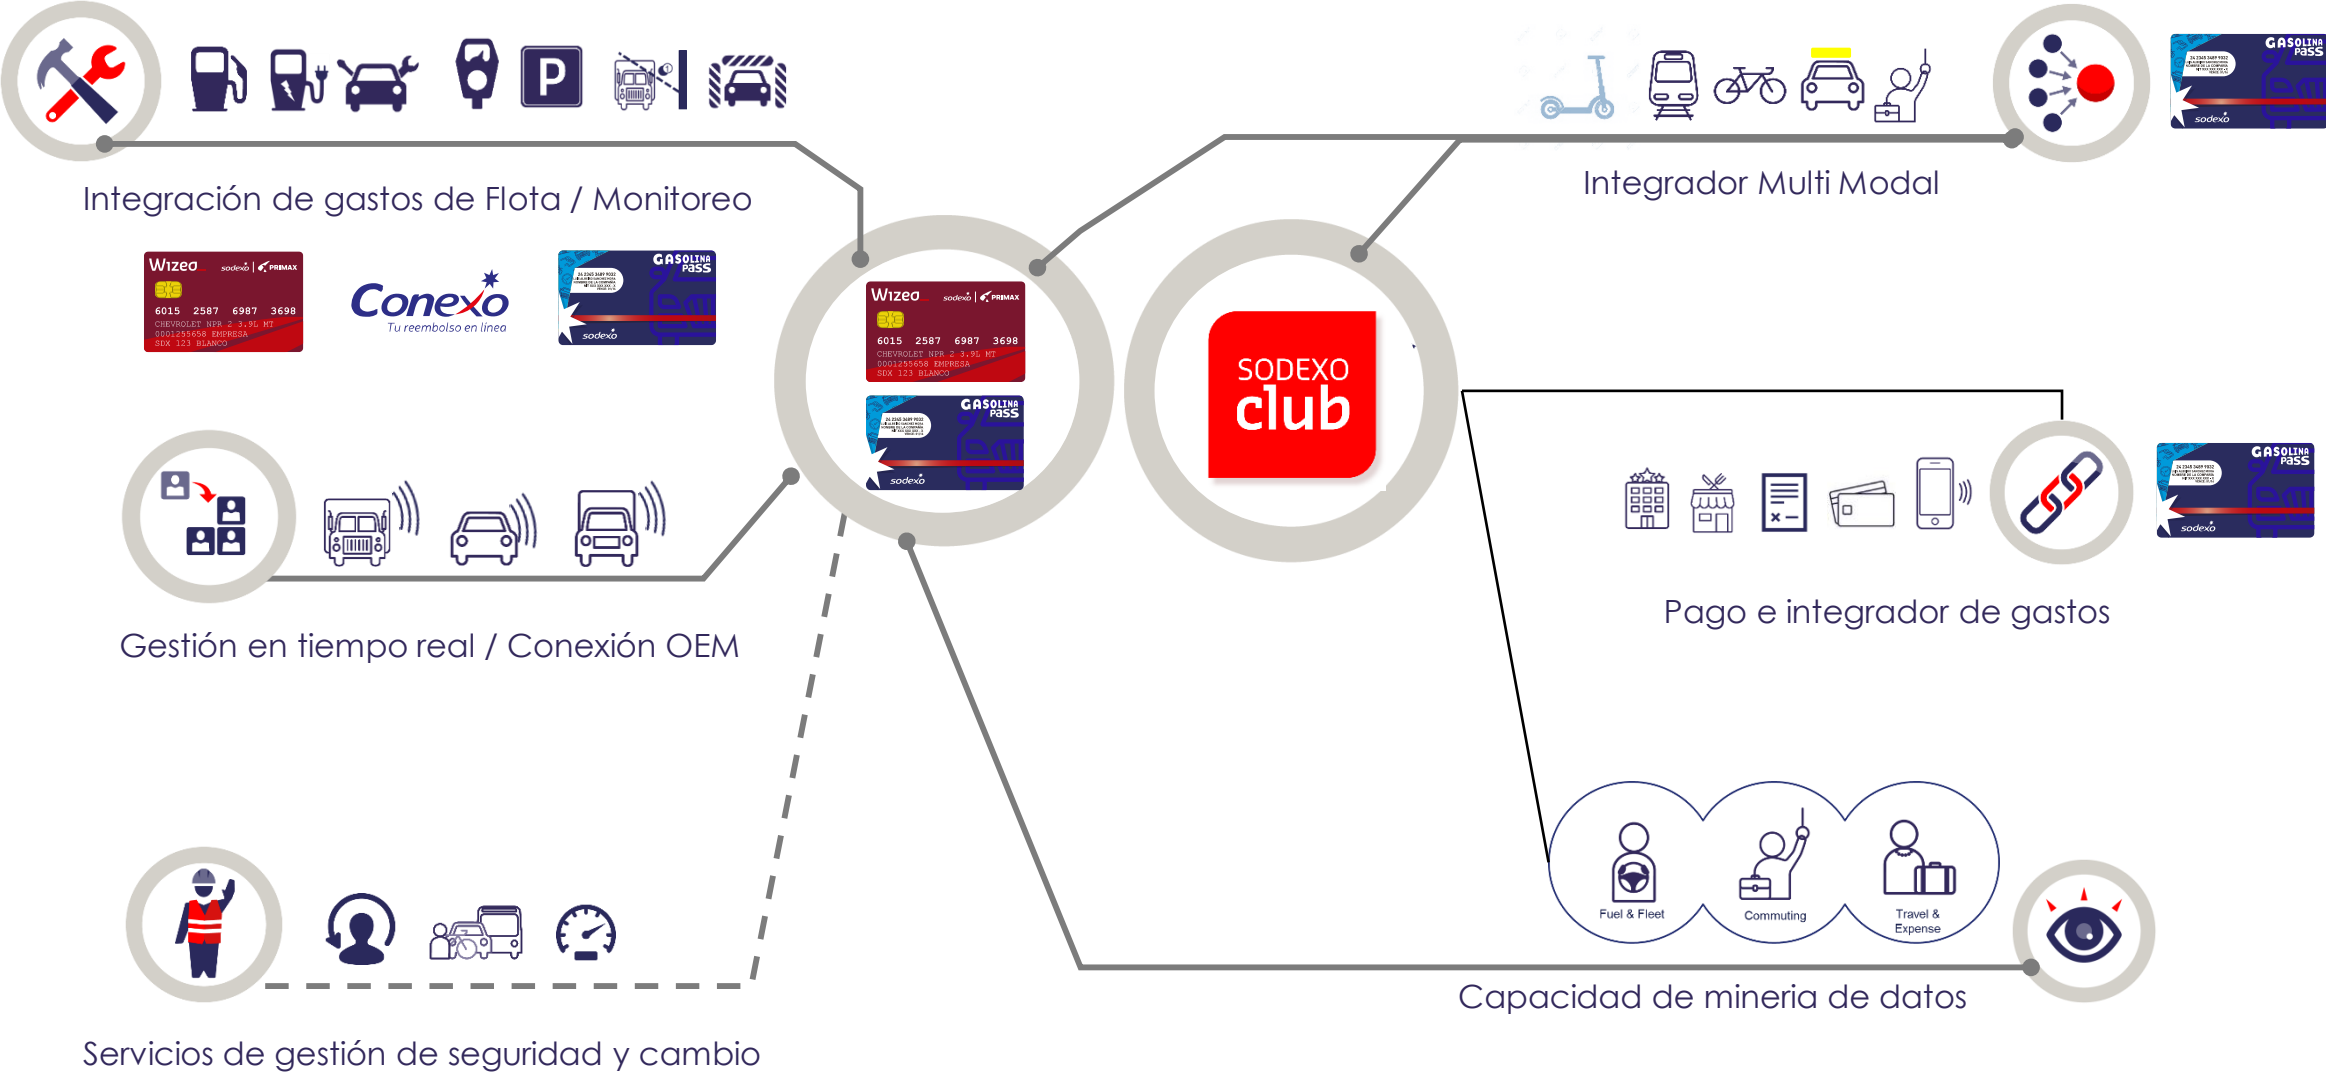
Integración de gastos de Flota / Monitoreo

Wizeo sodexo | PRIMAX
6015 2587 6987 3698
CHEVROLET NPR 2 3.9L MT
0001255658 EMPRESA
SDX 123 BLANCO

Conexo
Tu reembolso en línea

GASOLINA PASS
sodexo

Wizeo sodexo | PRIMAX
6015 2587 6987 3698
CHEVROLET NPR 2 3.9L MT
0001255658 EMPRESA
SDX 123 BLANCO

GASOLINA PASS
sodexo

SODEXO club

Integrador Multi Modal

GASOLINA PASS
sodexo

Gestión en tiempo real / Conexión OEM

GASOLINA PASS
sodexo

Pago e integrador de gastos

Fuel & Fleet

Commuting

Travel & Expense

Servicios de gestión de seguridad y cambio

Capacidad de mineria de datos